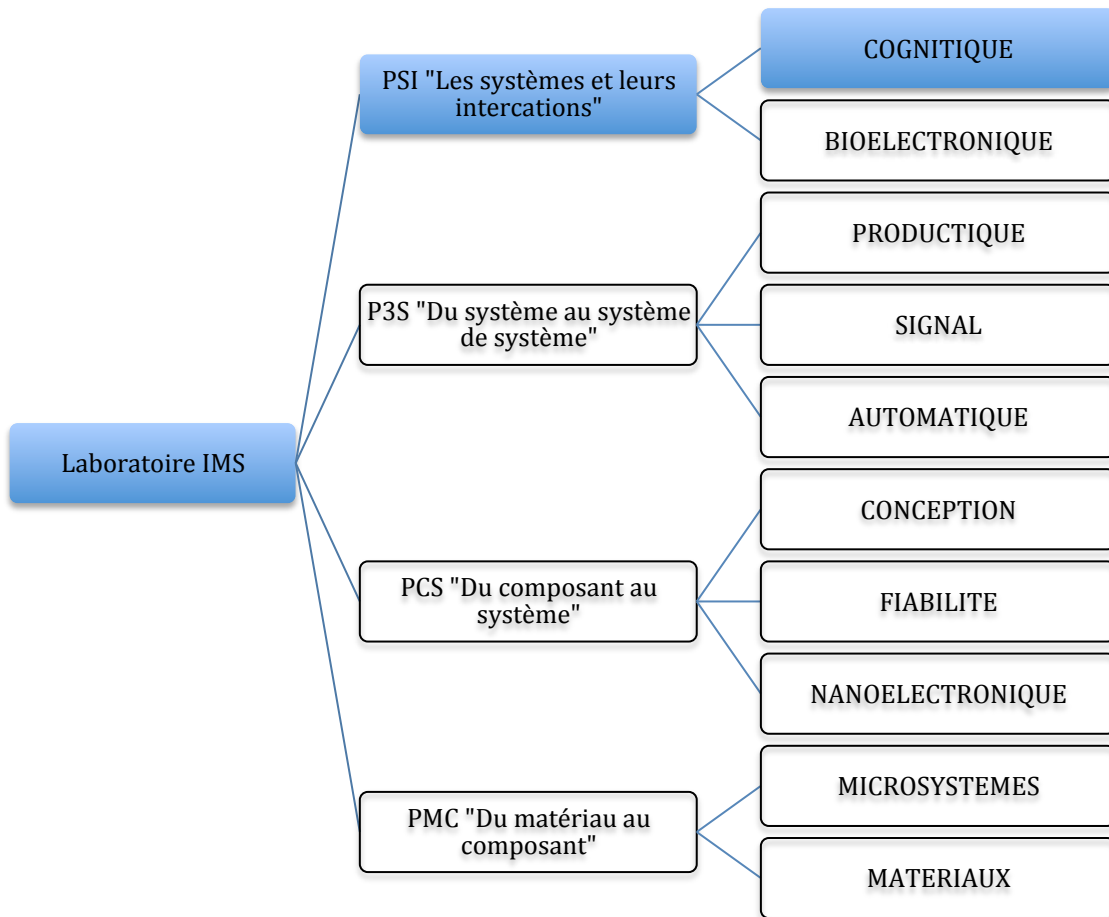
Laboratoire IMS

PSI "Les systèmes et leurs intercations"

COGNITIQUE

BIOELECTRONIQUE

P3S "Du système au système de système"

PRODUCTIQUE

SIGNAL

AUTOMATIQUE

PCS "Du composant au système"

CONCEPTION

FIABILITE

NANOELECTRONIQUE

PMC "Du matériau au composant"

MICROSYSTEMES

MATERIAUX